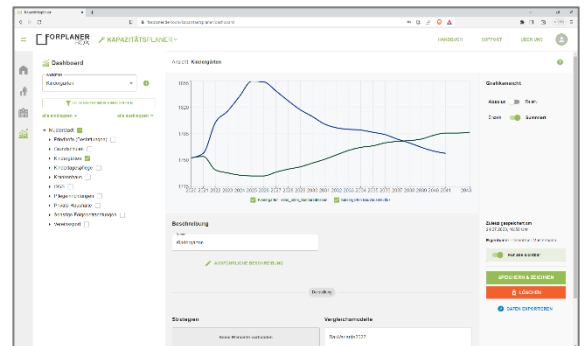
FORPLANER KAPAZITÄTSPLANER

HANDBUCH SUPPORT ÜBER UNS

Dashboard

Kitagruppen

Ansicht: Kindergärten

1,50

1,75

1,50

Kindergärten

Beschreibung

Kindergärten

AUSFÜHRLICHE BESCHREIBUNG

Strategien

Vergleichsmodelle

Grafikansicht

Absolut Relativ

Einzeln Summiert

Zuletzt gespeichert am

SPEICHERN & BEENDEN

LÖSCHEN

DATEN EXPORTIEREN

Kinderbetreuung

Krippengruppen

Kindergärten

Kindertagespflege

Pflegeeinrichtungen

Wohngebiet